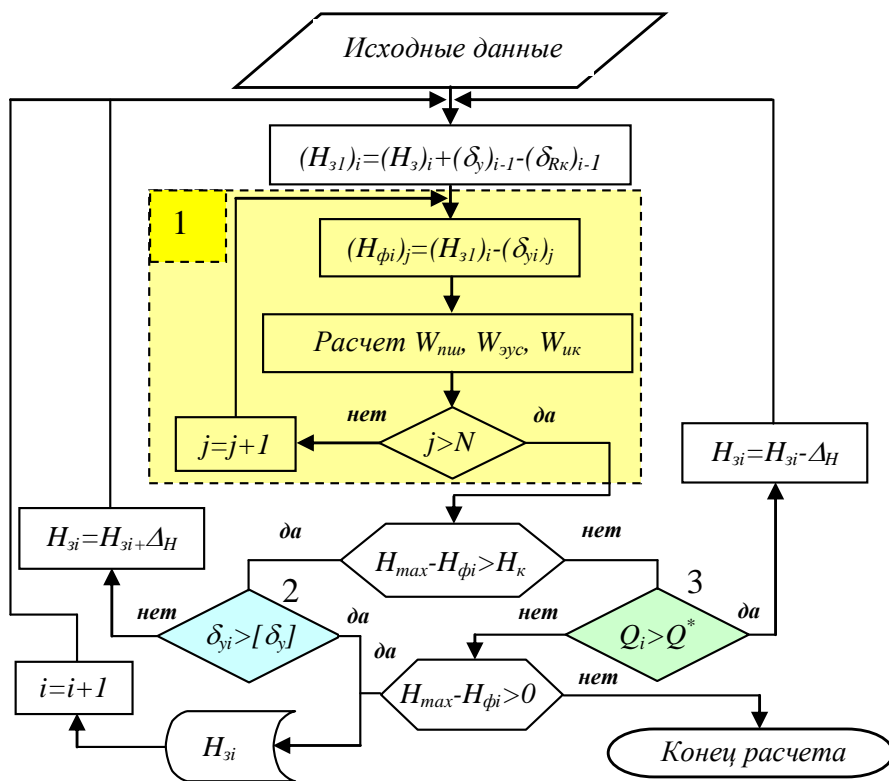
Исходные данные

$(H_{з1})_i=(H_з)_i+(\delta_у)_{i-1}-(\delta_{Rк})_{i-1}$

1

$(H_{фi})_j=(H_{з1})_i-(\delta_{уi})_j$

Расчет $W_{пш}$, $W_{эус}$, $W_{ик}$

нет

да

$j=j+1$

$j>N$

$H_{зi}=H_{зi}-\Delta_H$

да

нет

$H_{зi}=H_{зi}+\Delta_H$

$H_{max}-H_{фi}>H_к$

2

3

нет

да

нет

да

$\delta_{уi}>[\delta_у]$

$Q_i>Q^*$

да

$i=i+1$

$H_{max}-H_{фi}>0$

нет

$H_{зi}$

Конец расчета